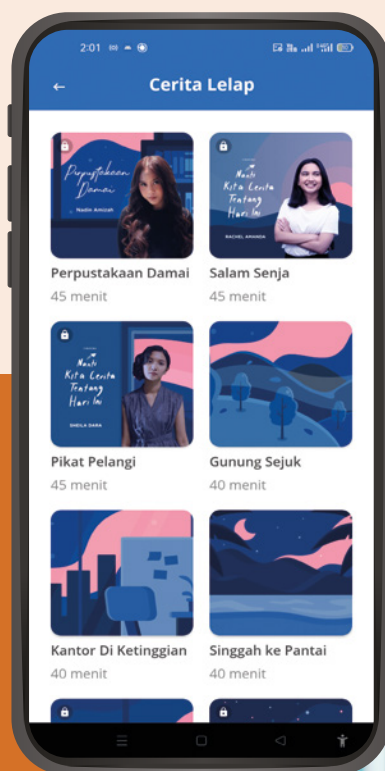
2:01

Cerita Lelap

Perpustakaan Damai

Nadin Amizah

Perpustakaan Damai
45 menit

Nanti Kita Cerita Tentang Hari Ini

RACHEL AMANDA

Salam Senja
45 menit

Nanti Kita Cerita Tentang Hari Ini

SHEILA DARA

Pikat Pelangi
45 menit

Gunung Sejuk
40 menit

Kantor Di Ketinggian
40 menit

Singgah ke Pantai
40 menit